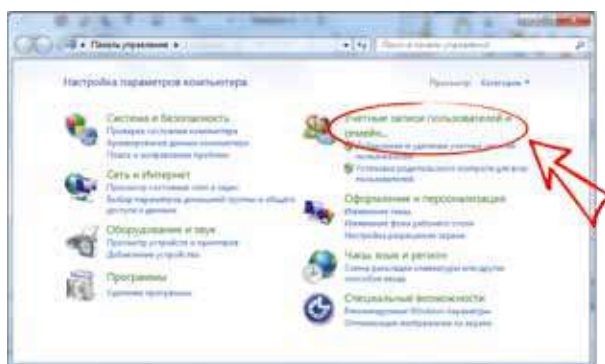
Панель управления ▸

Поиск в панели управления

Настройка параметров компьютера

Просмотр: Категория ▾

Система и безопасность
Проверка состояния компьютера
Архивирование данных компьютера
Поиск и исправление проблем

Сеть и Интернет
Просмотр состояния сети и задач
Выбор параметров домашней группы и общего доступа к данным

Оборудование и звук
Просмотр устройств и принтеров
Добавление устройства

Программы
Удаление программы

Учетные записи пользователей и семейн...
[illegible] Добавление и удаление учетных записей пользователей
Установка родительского контроля для всех пользователей

Оформление и персонализация
Изменение темы
Изменение фона рабочего стола
Настройка разрешения экрана

Часы, язык и регион
Смена раскладки клавиатуры или других способов ввода

Специальные возможности
Рекомендуемые Windows параметры
Оптимизация изображения на экране